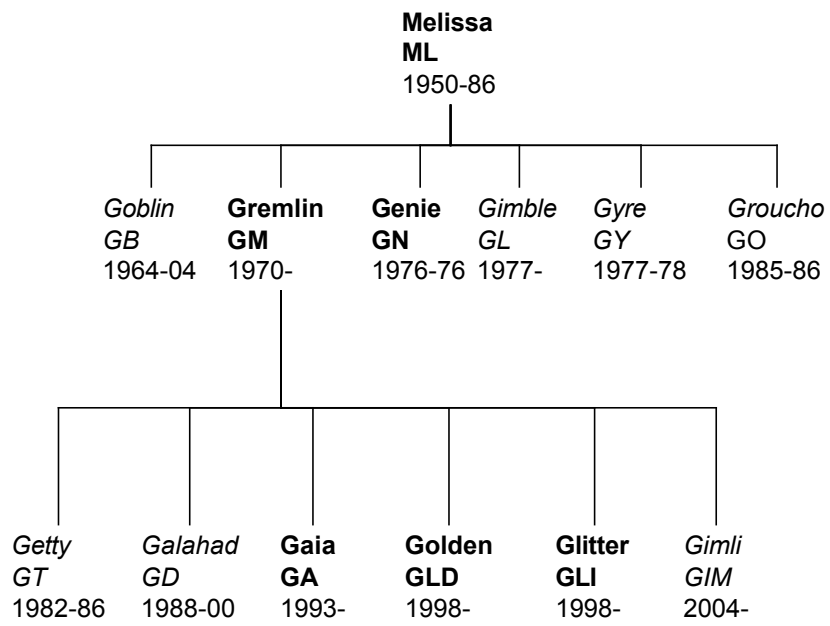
Melissa
ML
1950-86

Goblin
GB
1964-04

Gremlin
GM
1970-

Genie
GN
1976-76

Gimble
GL
1977-

Gyre
GY
1977-78

Groucho
GO
1985-86

Getty
GT
1982-86

Galahad
GD
1988-00

Gaia
GA
1993-

Golden
GLD
1998-

Glitter
GLI
1998-

Gimli
GIM
2004-